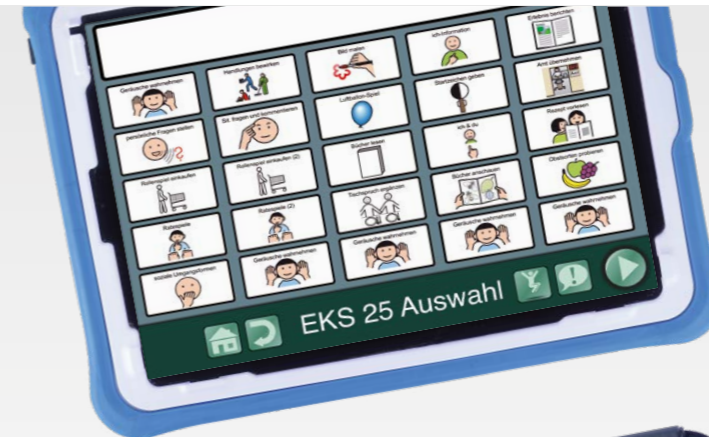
Bild malen

ich-Information

Erlebnis berichten

Geräusche wahrnehmen

Handlungen bewerten

Luftballon-Spiel

Startzeichen geben

Amt übernehmen

persönliche Fragen stellen

Sit. fragen und kommentieren

Bücher lesen

ich & du

Rezept vorlesen

Rollenspiel einkaufen

Rollenspiel einkaufen (2)

Tischspruch ergänzen

Bücher anschauen

Obstkorb probieren

Rollenspiele

Rollenspiele (2)

Geräusche wahrnehmen

Geräusche wahrnehmen

Geräusche wahrnehmen

soziale Umgangsformen

Geräusche wahrnehmen

EKS 25 Auswahl